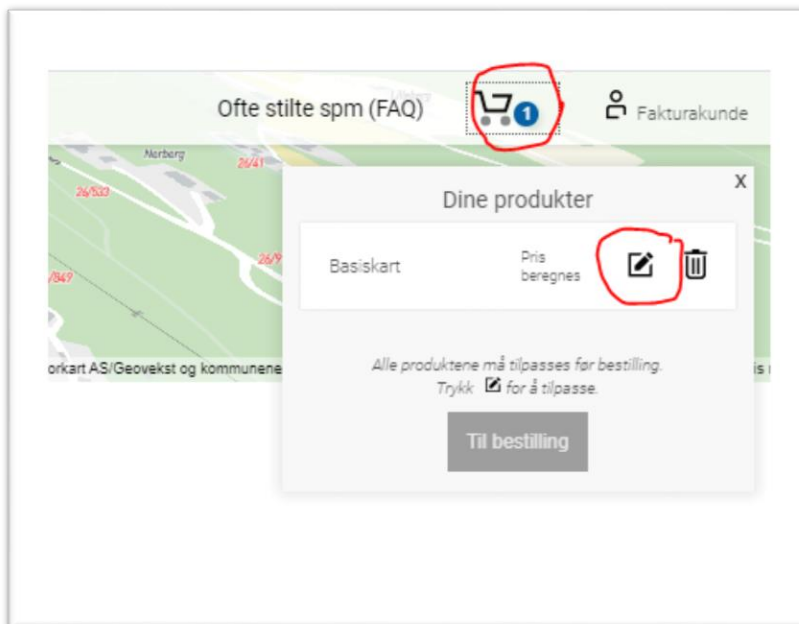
Ofte stilte spm (FAQ)

1

Fakturakunde

Norberg

26/41

26/503

26/9

/849

orkart.AS/Geovekst og kommunene

is

Dine produkter

X

Basiskart

Pris beregnes

Alle produktene må tilpasses før bestilling. Trykk for å tilpasse.

Til bestilling